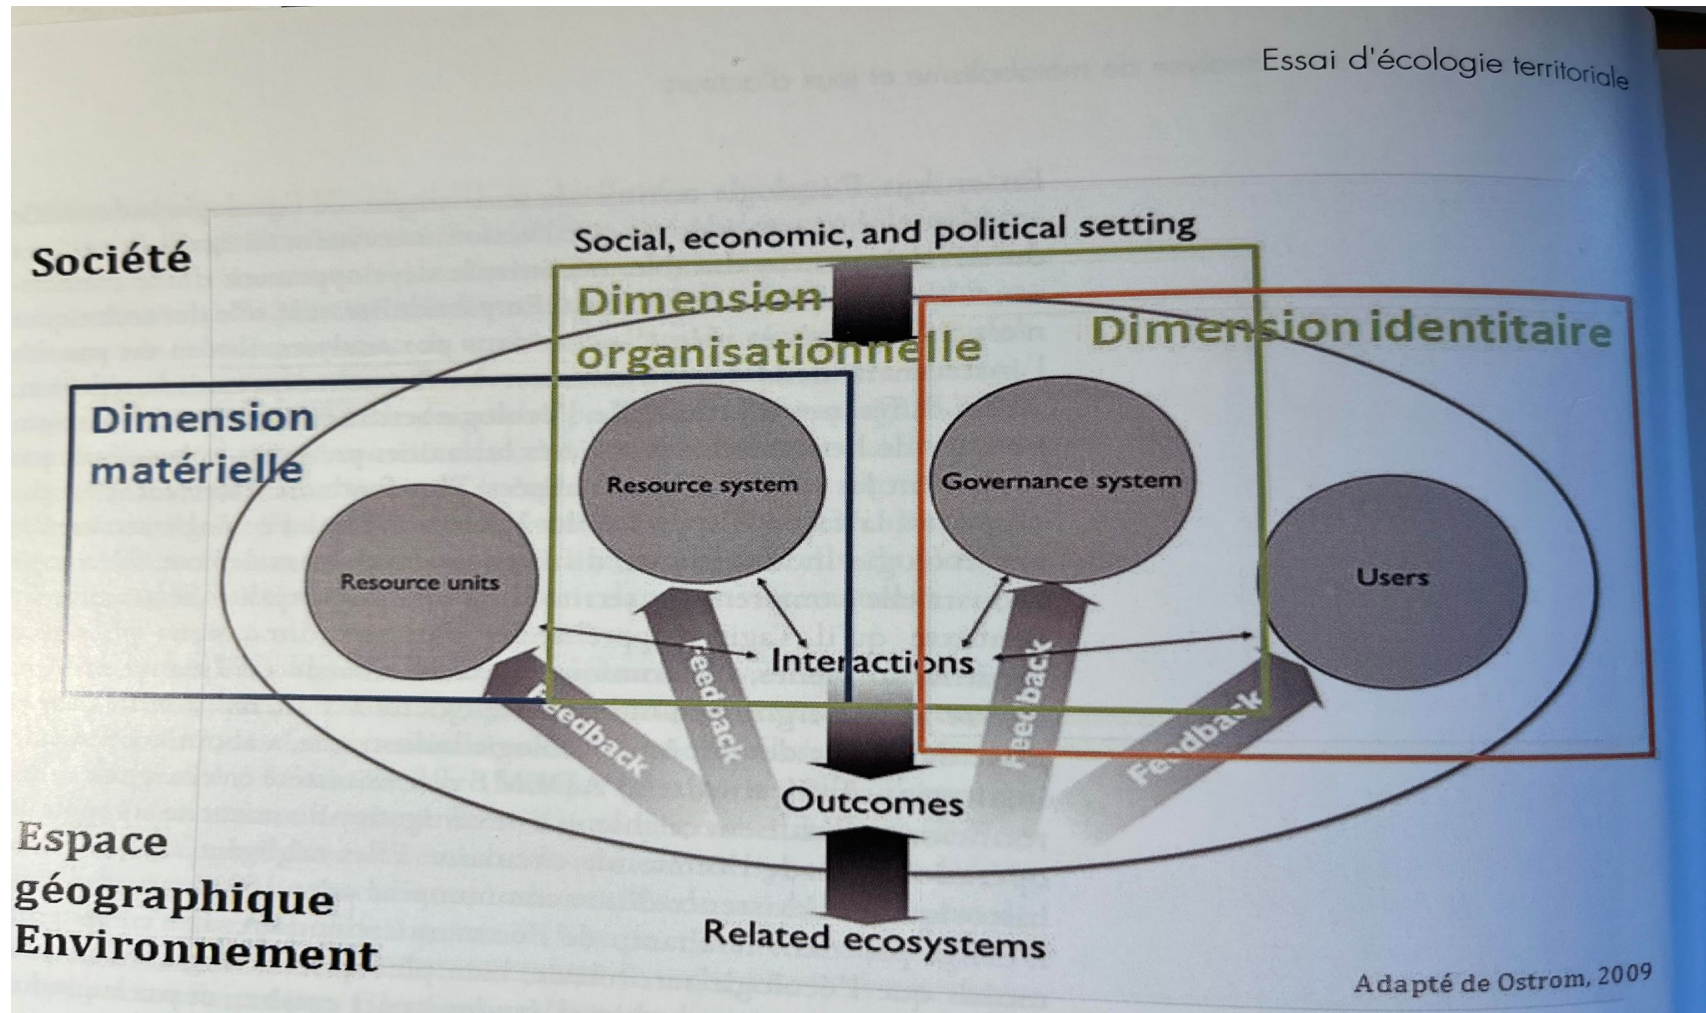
Essai d'écologie territoriale

Société

Social, economic, and political setting

Dimension organisationnelle

Dimension identitaire

Dimension matérielle

Resource system

Governance system

Resource units

Users

Interactions

Feedback

Feedback

Feedback

Feedback

Outcomes

Espace géographique Environnement

Related ecosystems

Adapté de Ostrom, 2009